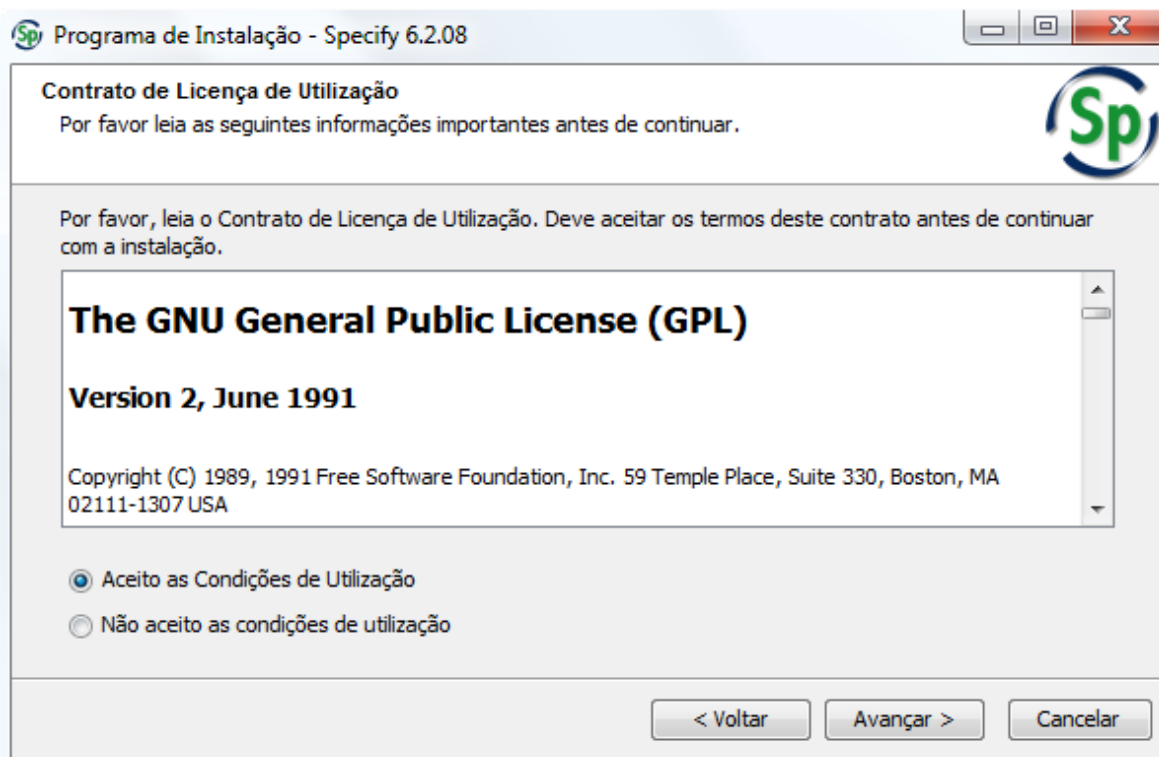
Sp Programa de Instalação - Specify 6.2.08

Contrato de Licença de Utilização
Por favor leia as seguintes informações importantes antes de continuar.

Sp

Por favor, leia o Contrato de Licença de Utilização. Deve aceitar os termos deste contrato antes de continuar com a instalação.

The GNU General Public License (GPL)

Version 2, June 1991

Copyright (C) 1989, 1991 Free Software Foundation, Inc. 59 Temple Place, Suite 330, Boston, MA 02111-1307 USA

Aceito as Condições de Utilização

Não aceito as condições de utilização

< Voltar

Avançar >

Cancelar